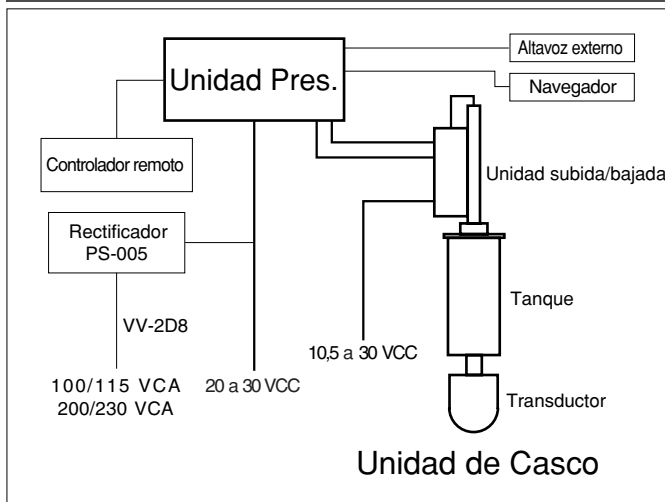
Unidad Pres.

Altavoz externo

Navegador

Controlador remoto

Unidad subida/bajada

Rectificador
PS-005

VV-2D8

Tanque

10,5 a 30 VCC

100/115 VCA
200/230 VCA

20 a 30 VCC

Transductor

Unidad de Casco